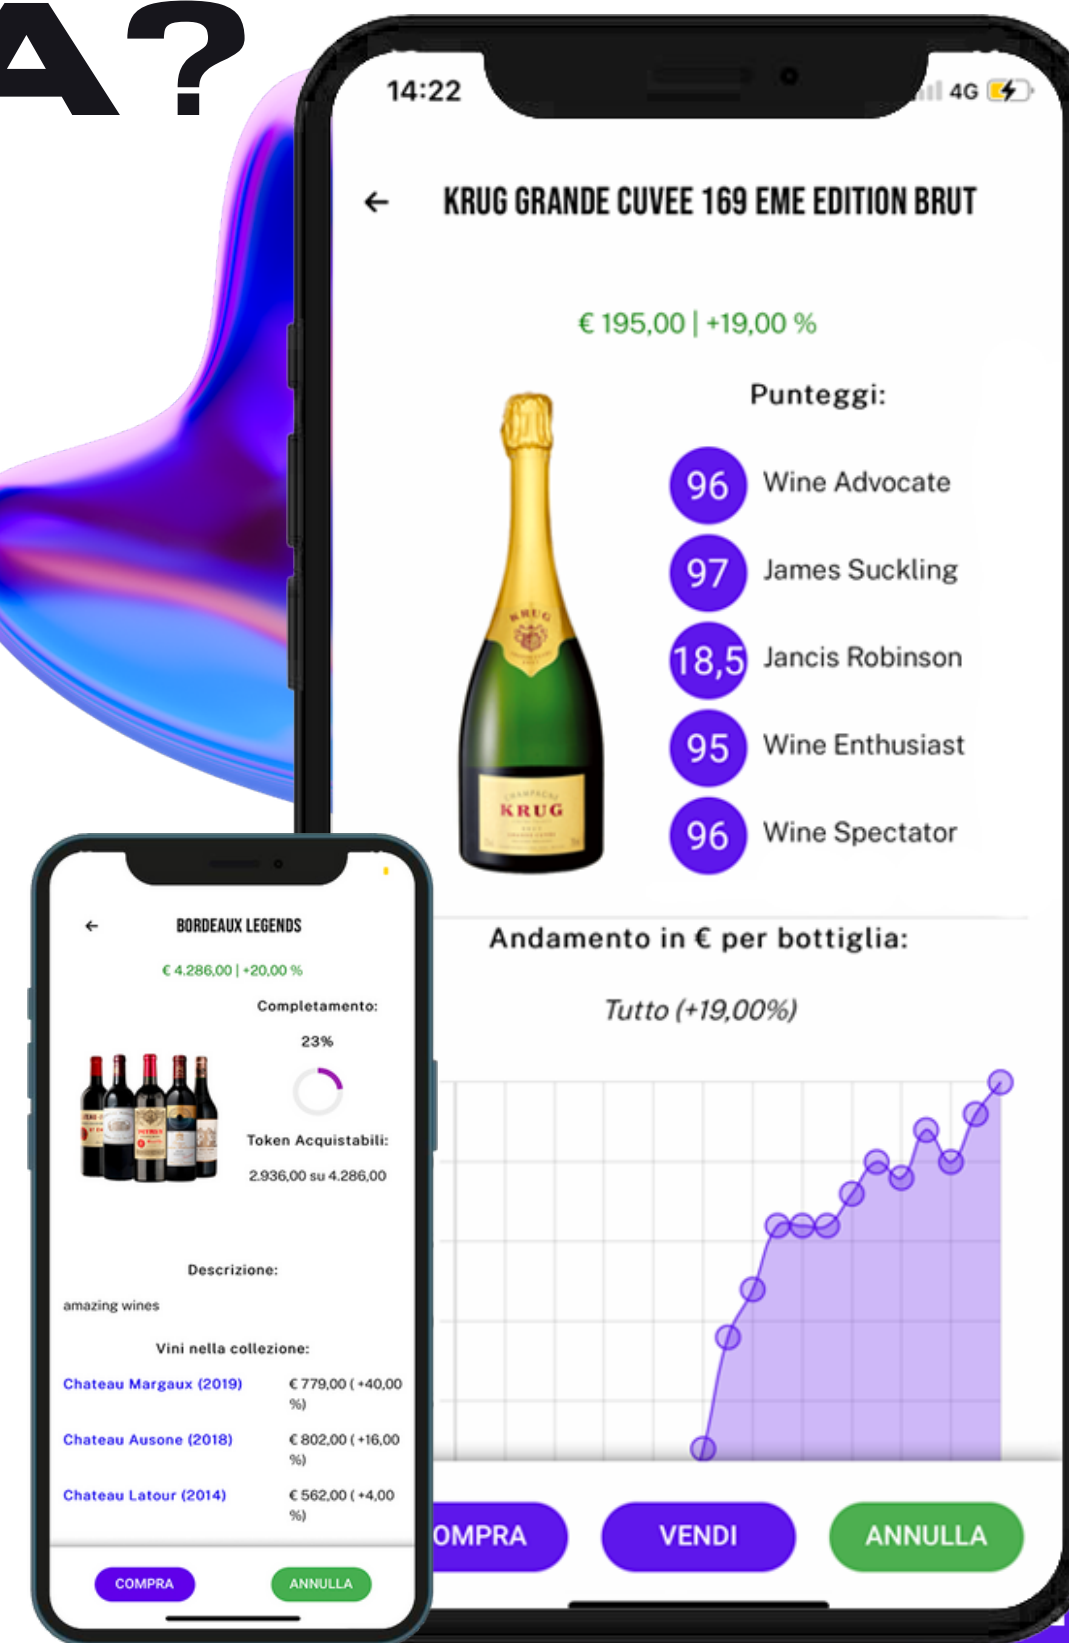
A?

14:22

4G

←

KRUG GRANDE CUVEE 169 EME EDITION BRUT

€ 195,00 | +19,00 %

Punteggi:

96 Wine Advocate

97 James Suckling

18,5 Jancis Robinson

95 Wine Enthusiast

96 Wine Spectator

Andamento in € per bottiglia:

Tutto (+19,00%)

OMPRA

VENDI

ANNULLA

←

BORDEAUX LEGENDS

€ 4.286,00 | +20,00 %

Completamento:

23%

Token Acquistabili:

2.936,00 su 4.286,00

Descrizione:

amazing wines

Vini nella collezione:

| | |
|---|---|
| Chateau Margaux (2019) | € 779,00 ( +40,00 %) |
| Chateau Ausone (2018) | € 802,00 ( +16,00 %) |
| Chateau Latour (2014) | € 562,00 ( +4,00 %) |

COMPRA

ANNULLA